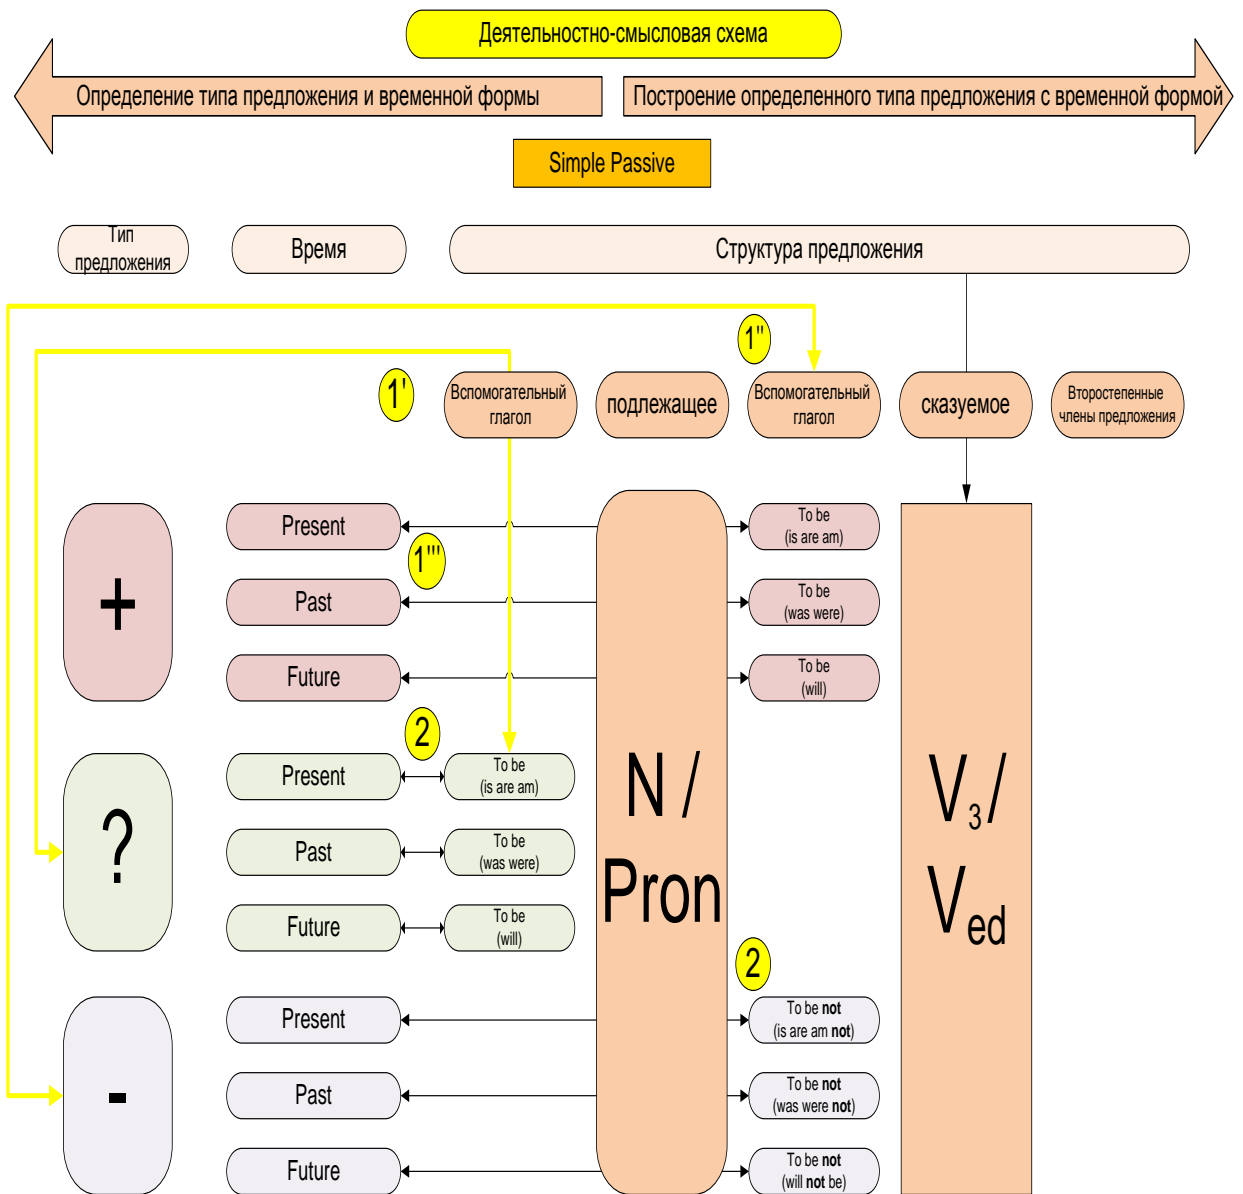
Деятельностно-смысловая схема

Определение типа предложения и временной формы

Построение определенного типа предложения с временной формой

Simple Passive

Тип предложения

Время

Структура предложения

1''

1'

Вспомогательный глагол

подлежащее

Вспомогательный глагол

сказуемое

Второстепенные члены предложения

+

Present

To be (is are am)

1'''

Past

To be (was were)

Future

To be (will)

2

?

Present

To be (is are am)

Past

To be (was were)

Future

To be (will)

N / Pron

$V_3$/ $V_{ed}$

2

-

Present

To be **not** (is are am **not**)

Past

To be **not** (was were **not**)

Future

To be **not** (will **not** be)